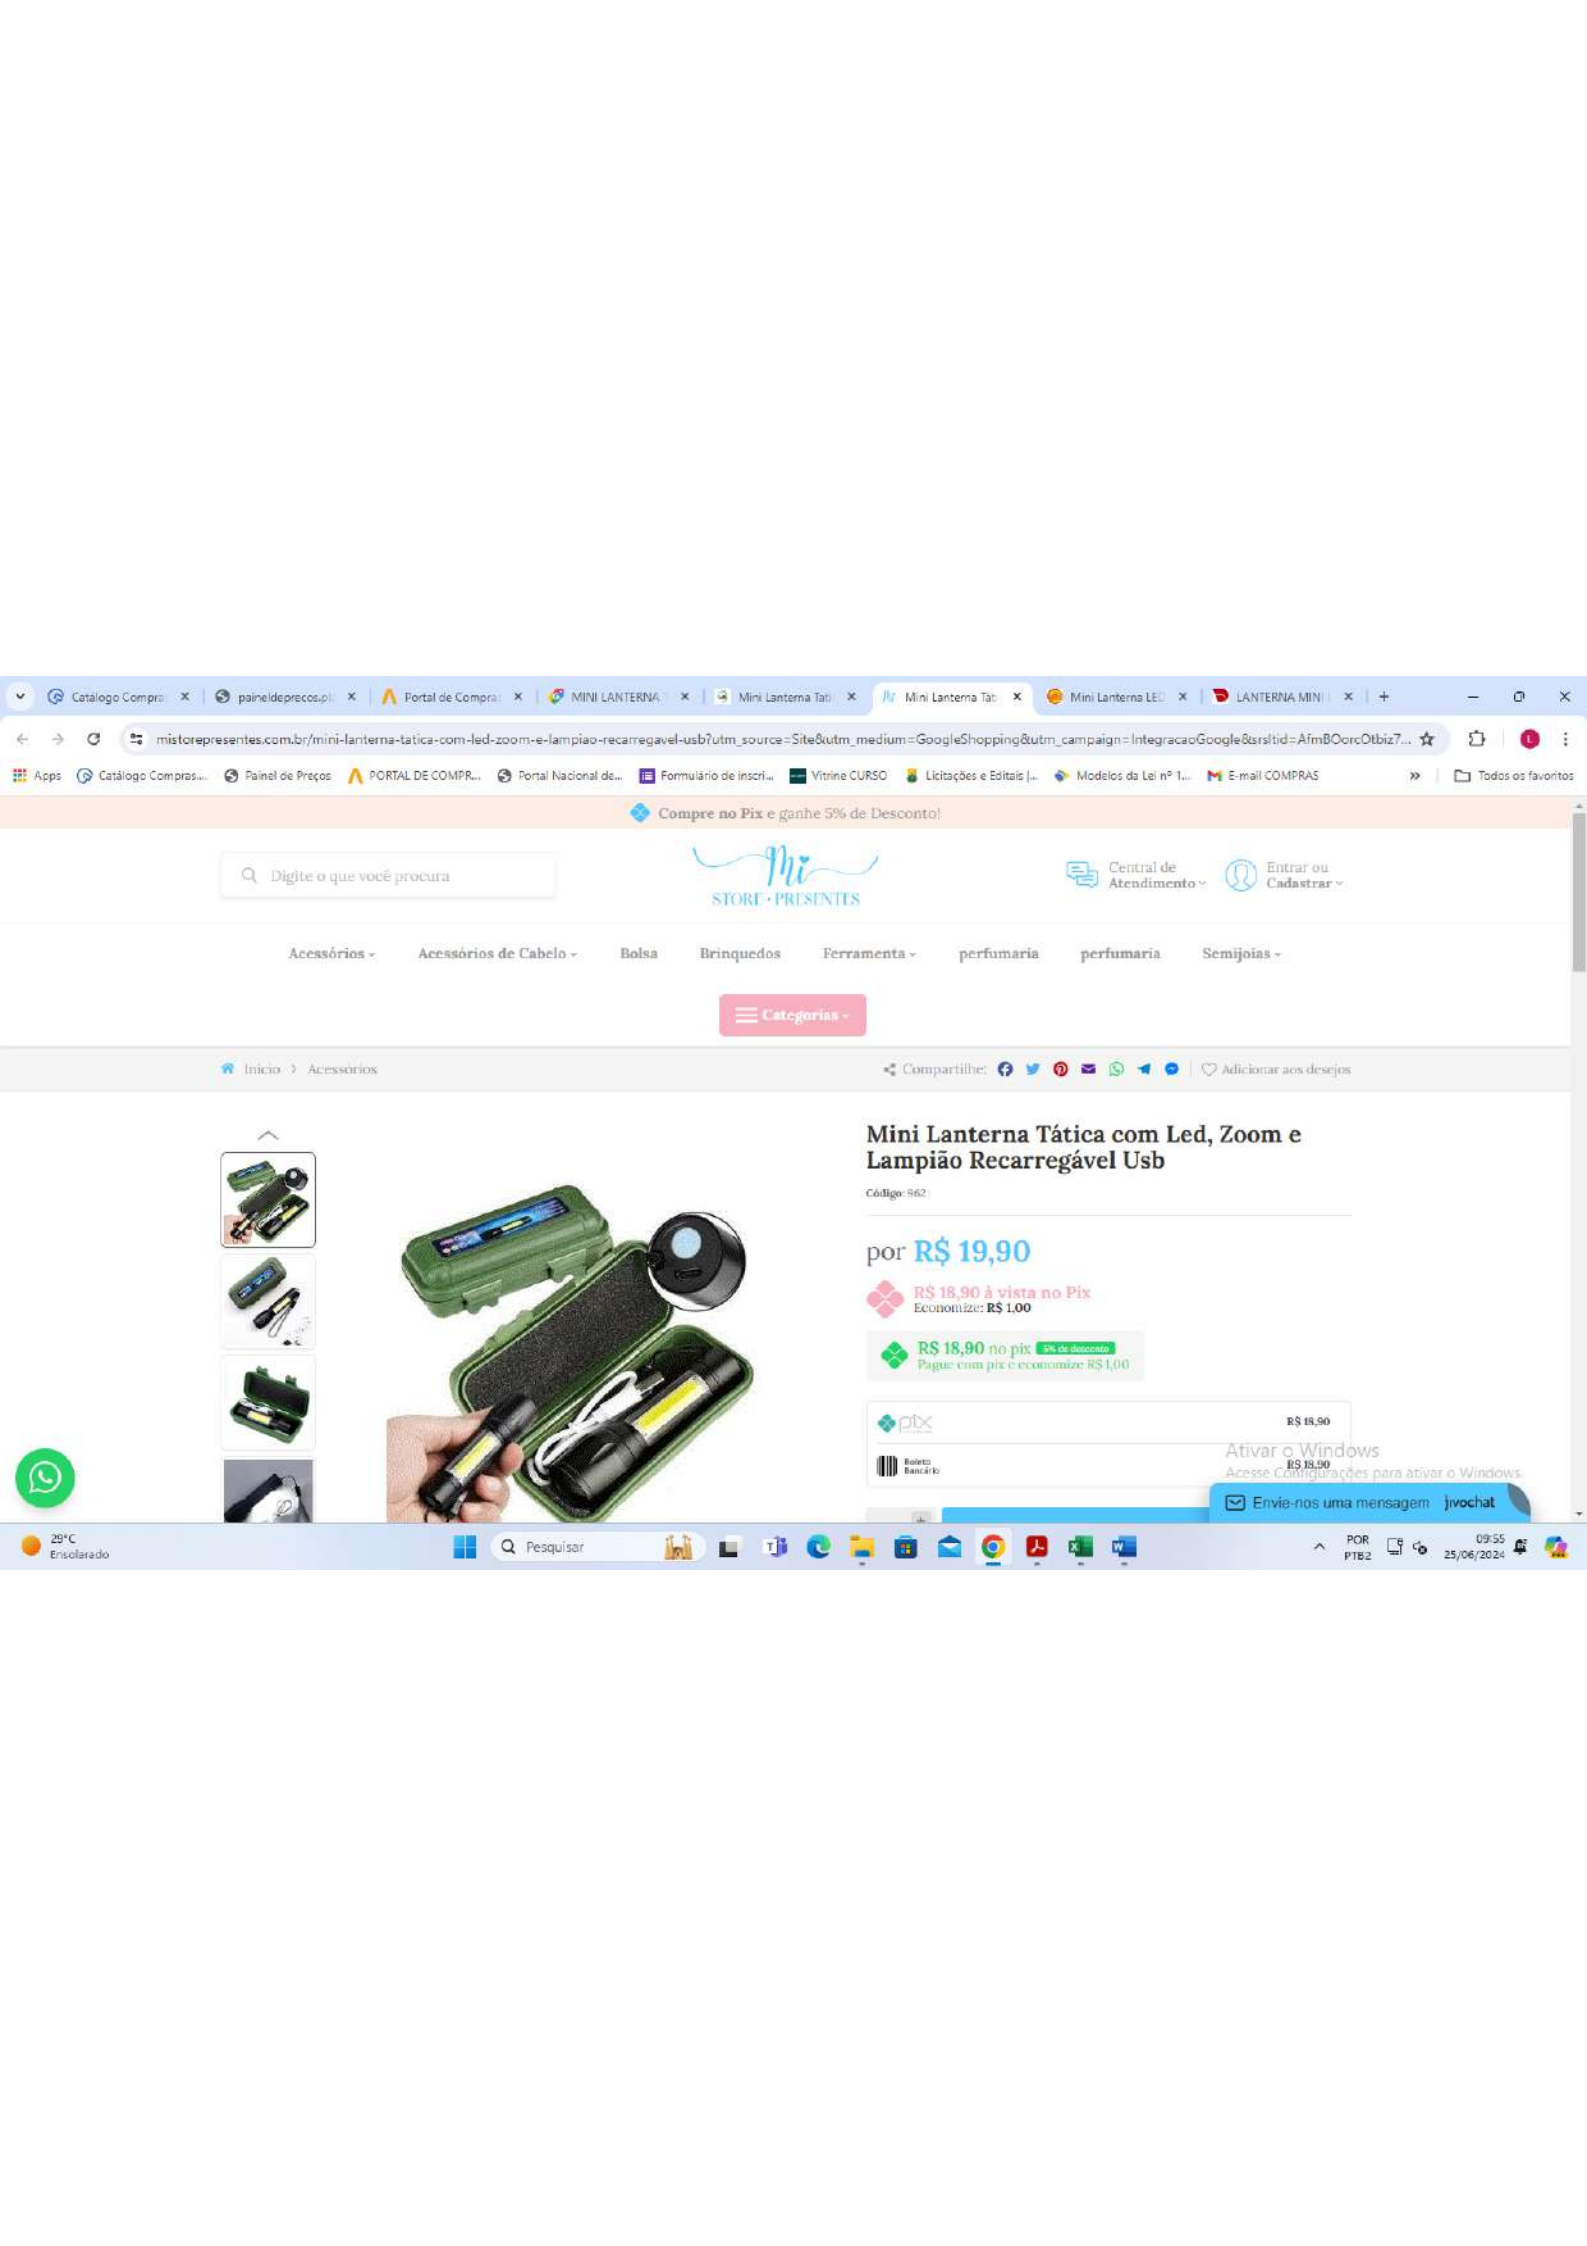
Catálogo Compra × paineldeprecos.pl × Portal de Compra × MINI LANTERNA × Mini Lanterna Tát × Mini Lanterna Tát × Mini Lanterna LED × LANTERNA MINI × +

mistorepresentes.com.br/mini-lanterna-tatica-com-led-zoom-e-lampiao-recarregavel-usb?utm_source=Site&utm_medium=GoogleShopping&utm_campaign=IntegracaoGoogle&srsltid=AfmBOorcOtbiz7...

Apps Catálogo Compras... Painel de Preços PORTAL DE COMPR... Portal Nacional de... Formulário de inscri... Vitrine CURSO Licitações e Editais |... Modelos da Lei nº 1... E-mail COMPRAS » Todos os favoritos

Compre no Pix e ganhe 5% de Desconto!

Digite o que você procura

Mi STORE · PRESENTS

Central de Atendimento

Entrar ou Cadastrar

Acessórios Acessórios de Cabelo Bolsa Brinquedos Ferramenta perfumaria perfumaria Semijoias

Categorias

Início > Acessórios

Compartilhe: Adicionar aos desejos

Mini Lanterna Tática com Led, Zoom e Lampião Recarregável Usb

Código: 862

por R$ 19,90

R$ 18,90 à vista no Pix
Economize: R$ 1,00

R$ 18,90 no pix 5% de desconto
Pague com pix e economize R$ 1,00

pix R$ 18,90

Boleto Bancário R$ 18,90

Ativar o Windows
Acesse Configurações para ativar o Windows.

Envie-nos uma mensagem jivochat

29°C Ensolarado

Pesquisar

POR PTB2 09:55 25/06/2024